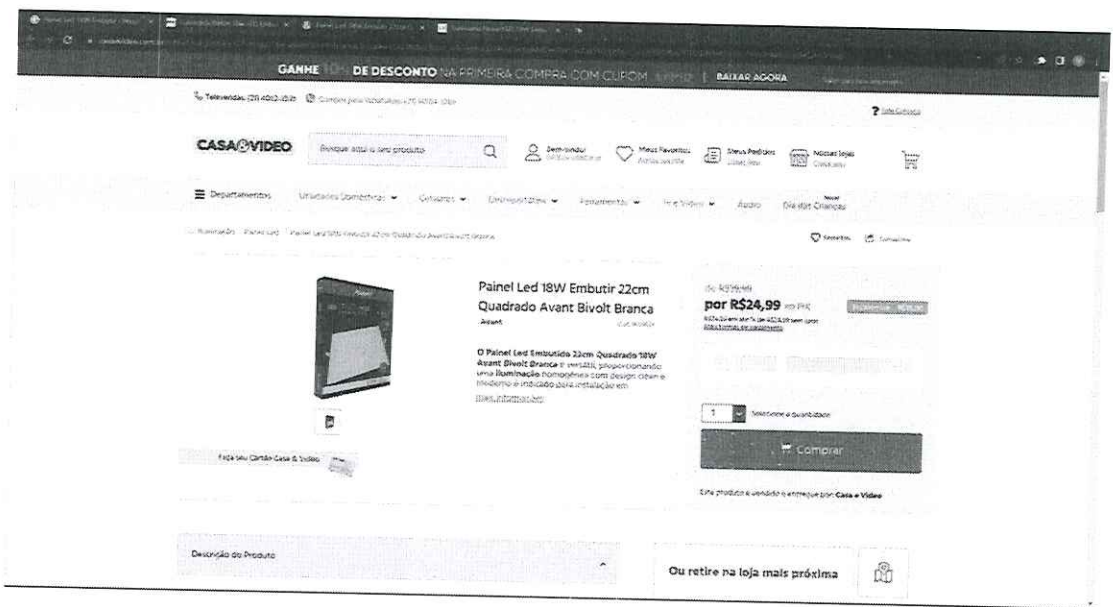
GANHE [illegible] DE DESCONTO NA PRIMEIRA COMPRA COM CUPOM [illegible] | BAIXAR AGORA

Televendas: (21) 4002-1510 Compre pelo WhatsApp: (21) 4004-1510

CASA&VIDEO

Busque aqui o seu produto

Bem-vindo! Meus Favoritos Meus Pedidos Nossas lojas

Departamentos Utilidades Domésticas Celulares Eletroportáteis Ferramentas Eletrônicos Áudio Dia das Crianças

Iluminação Painel Led Painel Led 18W Embutir 22cm Quadrado Avant Bivolt Branca

Favoritos Compartilhe

Painel Led 18W Embutir 22cm Quadrado Avant Bivolt Branca

Avant

De R$39,99
por R$24,99 no PIX

O Painel Led Embutido 22cm Quadrado 18W Avant Bivolt Branca é versátil, proporcionando uma iluminação homogênea com design clean e moderno e indicado para instalação em...

Mais informações

1 Selecione a quantidade

Comprar

Este produto é vendido e entregue por Casa e Vídeo

Faça seu Cartão Casa & Vídeo

Descrição do Produto

Ou retire na loja mais próxima